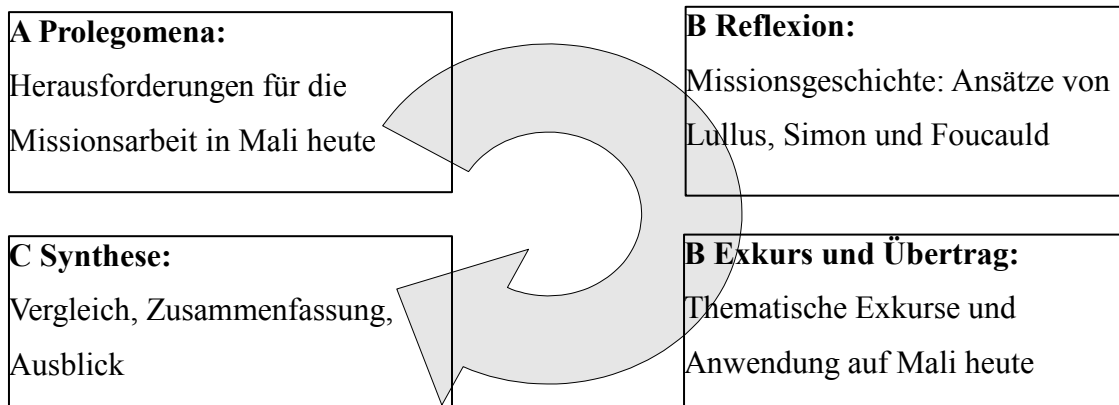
A Prolegomena:
Herausforderungen für die Missionsarbeit in Mali heute

B Reflexion:
Missionsgeschichte: Ansätze von Lullus, Simon und Foucauld

C Synthese:
Vergleich, Zusammenfassung, Ausblick

B Exkurs und Übertrag:
Thematische Exkurse und Anwendung auf Mali heute